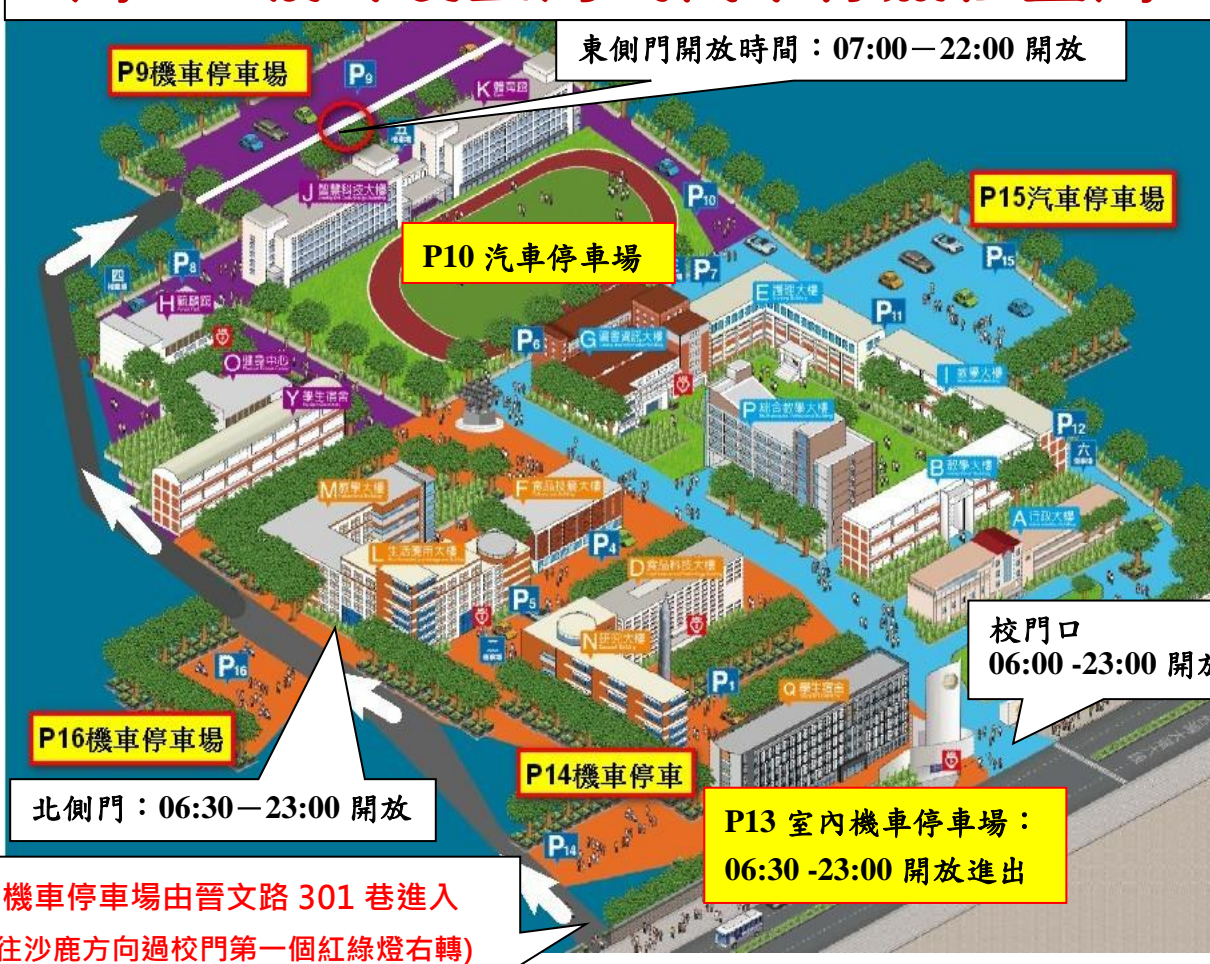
東側門開放時間：07:00－22:00 開放

P9機車停車場

P9

K體育館

J智慧科技大樓

P10

P15汽車停車場

P10 汽車停車場

P8

四

H籃球館

P7

P15

E護理大樓

P11

P6

G圖書資訊大樓

O健身中心

Y學生宿舍

P綜合教學大樓

I教學大樓

P12

六

B教學大樓

M教學大樓

F食品技藝大樓

A行政大樓

P4

L生活應用大樓

D食品科技大樓

P5

N研究大樓

校門口
06:00 -23:00 開放

P16

P1

Q學生宿舍

P16機車停車場

P14機車停車

北側門：06:30－23:00 開放

P13 室內機車停車場：
06:30 -23:00 開放進出

P14

機車停車場由晉文路 301 巷進入
往沙鹿方向過校門第一個紅綠燈右轉)